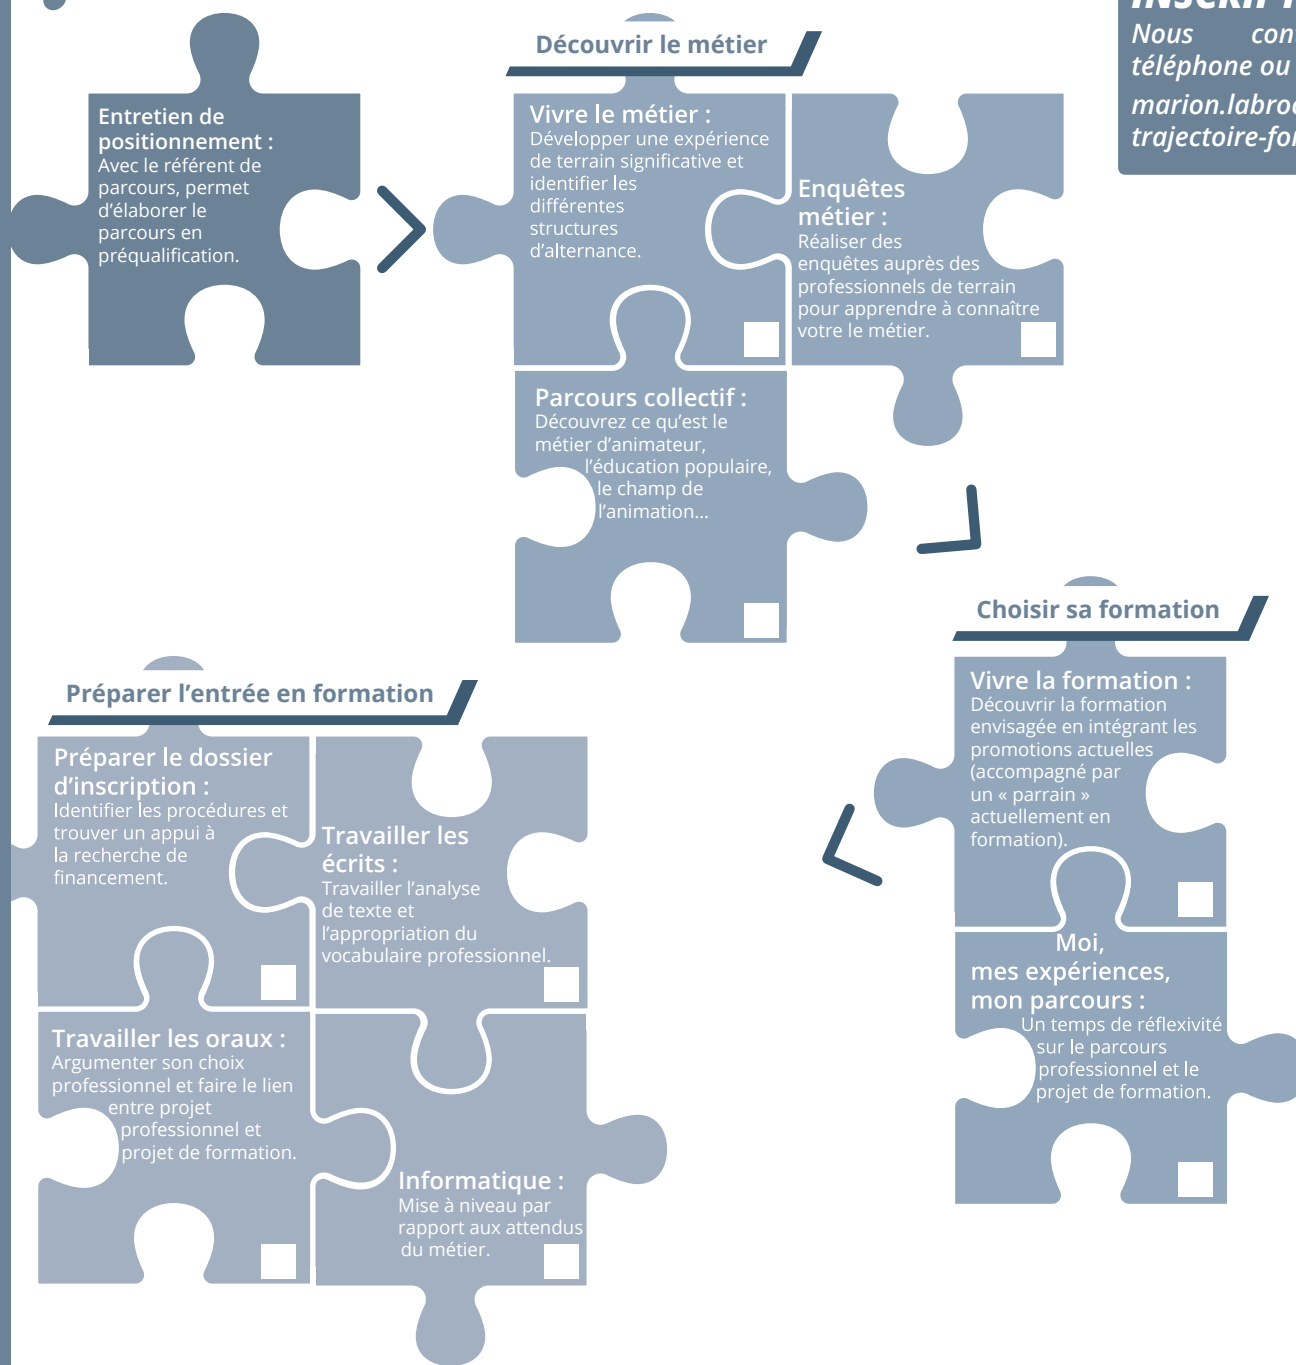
INSCRIT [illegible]
Nous con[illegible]
téléphone ou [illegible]
marion.labro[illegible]
trajectoire-fo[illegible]

Entretien de positionnement :
Avec le référent de parcours, permet d'élaborer le parcours en préqualification.

Découvrir le métier

Vivre le métier :
Développer une expérience de terrain significative et identifier les différentes structures d'alternance.

Enquêtes métier :
Réaliser des enquêtes auprès des professionnels de terrain pour apprendre à connaître votre le métier.

Parcours collectif :
Découvrez ce qu'est le métier d'animateur, l'éducation populaire, le champ de l'animation...

Choisir sa formation

Vivre la formation :
Découvrir la formation envisagée en intégrant les promotions actuelles (accompagné par un « parrain » actuellement en formation).

Moi, mes expériences, mon parcours :
Un temps de réflexivité sur le parcours professionnel et le projet de formation.

Préparer l'entrée en formation

Préparer le dossier d'inscription :
Identifier les procédures et trouver un appui à la recherche de financement.

Travailler les écrits :
Travailler l'analyse de texte et l'appropriation du vocabulaire professionnel.

Travailler les oraux :
Argumenter son choix professionnel et faire le lien entre projet professionnel et projet de formation.

Informatique :
Mise à niveau par rapport aux attendus du métier.